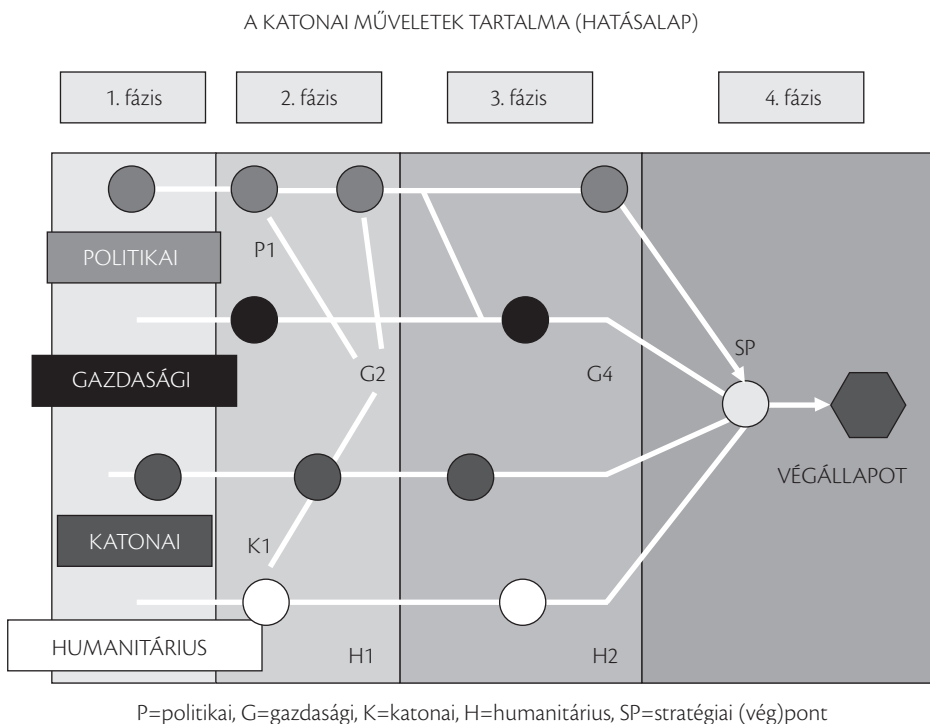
A KATONAI MŰVELETEK TARTALMA (HATÁSALAP)

1. fázis

2. fázis

3. fázis

4. fázis

POLITIKAI

P1

GAZDASÁGI

G2

G4

SP

VÉGÁLLAPOT

KATONAI

K1

HUMANITÁRIUS

H1

H2

P=politikai, G=gazdasági, K=katonai, H=humanitárius, SP=stratégiai (vég)pont